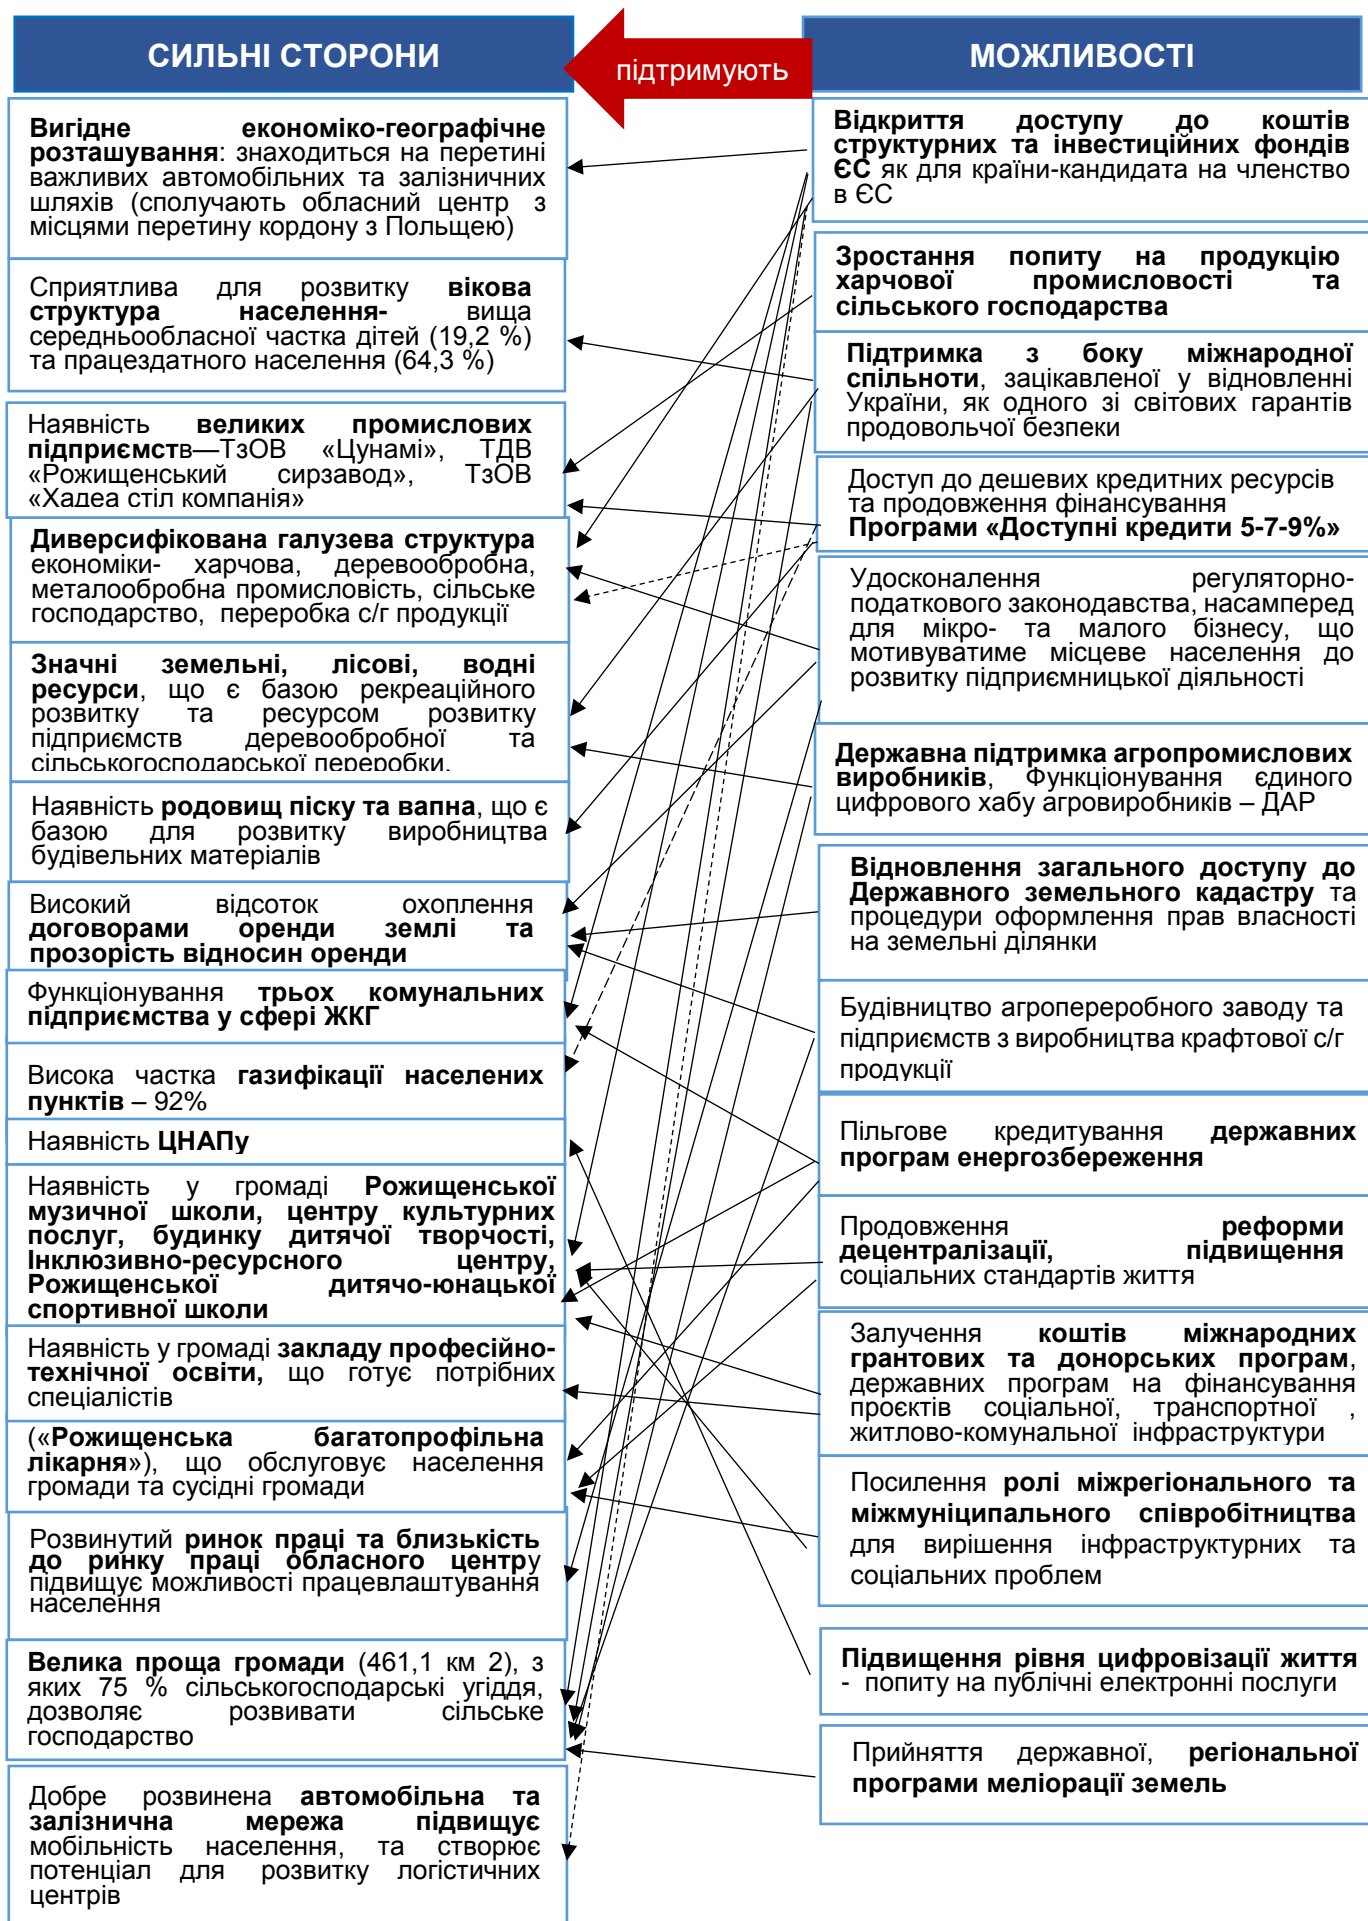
СИЛЬНІ СТОРОНИ

підтримують

МОЖЛИВОСТІ

**Вигідне економіко-географічне розташування**: знаходиться на перетині важливих автомобільних та залізничних шляхів (сполучають обласний центр з місцями перетину кордону з Польщею)

Сприятлива для розвитку **вікова структура населення**- вища середньообласної частка дітей (19,2 %) та працездатного населення (64,3 %)

Наявність **великих промислових підприємств**—ТзОВ «Цунамі», ТДВ «Рожищенський сирзавод», ТзОВ «Хадеа стіл компанія»

**Диверсифікована галузева структура** економіки- харчова, деревообробна, металообробна промисловість, сільське господарство, переробка с/г продукції

**Значні земельні, лісові, водні ресурси**, що є базою рекреаційного розвитку та ресурсом розвитку підприємств деревообробної та сільськогосподарської переробки.

Наявність **родовищ піску та вапна**, що є базою для розвитку виробництва будівельних матеріалів

Високий відсоток охоплення **договорами оренди землі та прозорість відносин оренди**

Функціонування **трьох комунальних підприємства у сфері ЖКГ**

Висока частка **газифікації населених пунктів** – 92%

Наявність **ЦНАПу**

Наявність у громаді **Рожищенської музичної школи, центру культурних послуг, будинку дитячої творчості, Інклюзивно-ресурсного центру, Рожищенської дитячо-юнацької спортивної школи**

Наявність у громаді **закладу професійно-технічної освіти,** що готує потрібних спеціалістів

(«**Рожищенська багатопрофільна лікарня**»), що обслуговує населення громади та сусідні громади

Розвинутий **ринок праці та близькість до ринку праці обласного центр**у підвищує можливості працевлаштування населення

**Велика проща громади** (461,1 км 2), з яких 75 % сільськогосподарські угіддя, дозволяє розвивати сільське господарство

Добре розвинена **автомобільна та залізнична мережа підвищує** мобільність населення, та створює потенціал для розвитку логістичних центрів

**Відкриття доступу до коштів структурних та інвестиційних фондів ЄС** як для країни-кандидата на членство в ЄС

**Зростання попиту на продукцію харчової промисловості та сільського господарства**

**Підтримка з боку міжнародної спільноти**, зацікавленої у відновленні України, як одного зі світових гарантів продовольчої безпеки

Доступ до дешевих кредитних ресурсів та продовження фінансування **Програми «Доступні кредити 5-7-9%»**

Удосконалення регуляторно-податкового законодавства, насамперед для мікро- та малого бізнесу, що мотивуватиме місцеве населення до розвитку підприємницької діяльності

**Державна підтримка агропромислових виробників**, Функціонування єдиного цифрового хабу агровиробників – ДАР

**Відновлення загального доступу до Державного земельного кадастру** та процедури оформлення прав власності на земельні ділянки

Будівництво агропереробного заводу та підприємств з виробництва крафтової с/г продукції

Пільгове кредитування **державних програм енергозбереження**

Продовження **реформи децентралізації, підвищення** соціальних стандартів життя

Залучення **коштів міжнародних грантових та донорських програм**, державних програм на фінансування проєктів соціальної, транспортної , житлово-комунальної інфраструктури

Посилення **ролі міжрегіонального та міжмуніципального співробітництва** для вирішення інфраструктурних та соціальних проблем

**Підвищення рівня цифровізації життя** - попиту на публічні електронні послуги

Прийняття державної, **регіональної програми меліорації земель**